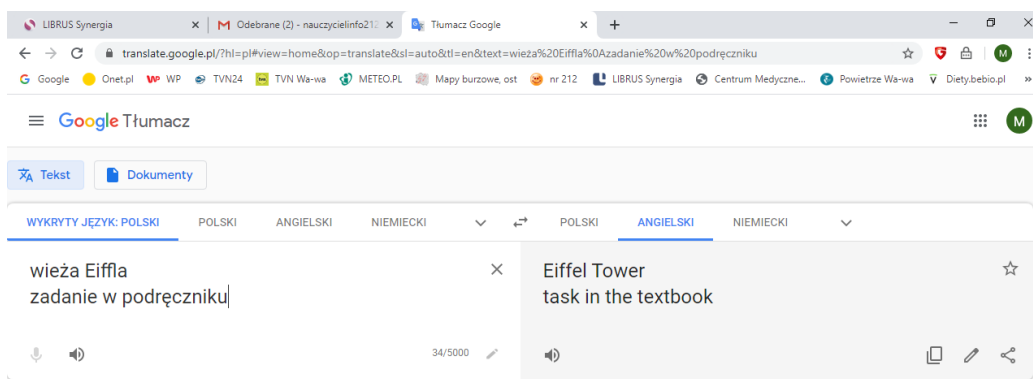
LIBRUS Synergia ×
Odebrane (2) - nauczycielinfo21 ×
Tłumacz Google ×
+

translate.google.pl/?hl=pl#view=home&op=translate&sl=auto&tl=en&text=wieża%20Eiffla%0Azadanie%20w%20podręczniku

Google Onet.pl WP TVN24 TVN Wa-wa METEO.PL Mapy burzowe, ost nr 212 LIBRUS Synergia Centrum Medyczne... Powietrze Wa-wa Diety.bebio.pl »

Google Tłumacz

M

Tekst Dokumenty

WYKRYTY JĘZYK: POLSKI POLSKI ANGIELSKI NIEMIECKI

POLSKI ANGIELSKI NIEMIECKI

wieża Eiffla
zadanie w podręczniku

Eiffel Tower
task in the textbook

34/5000